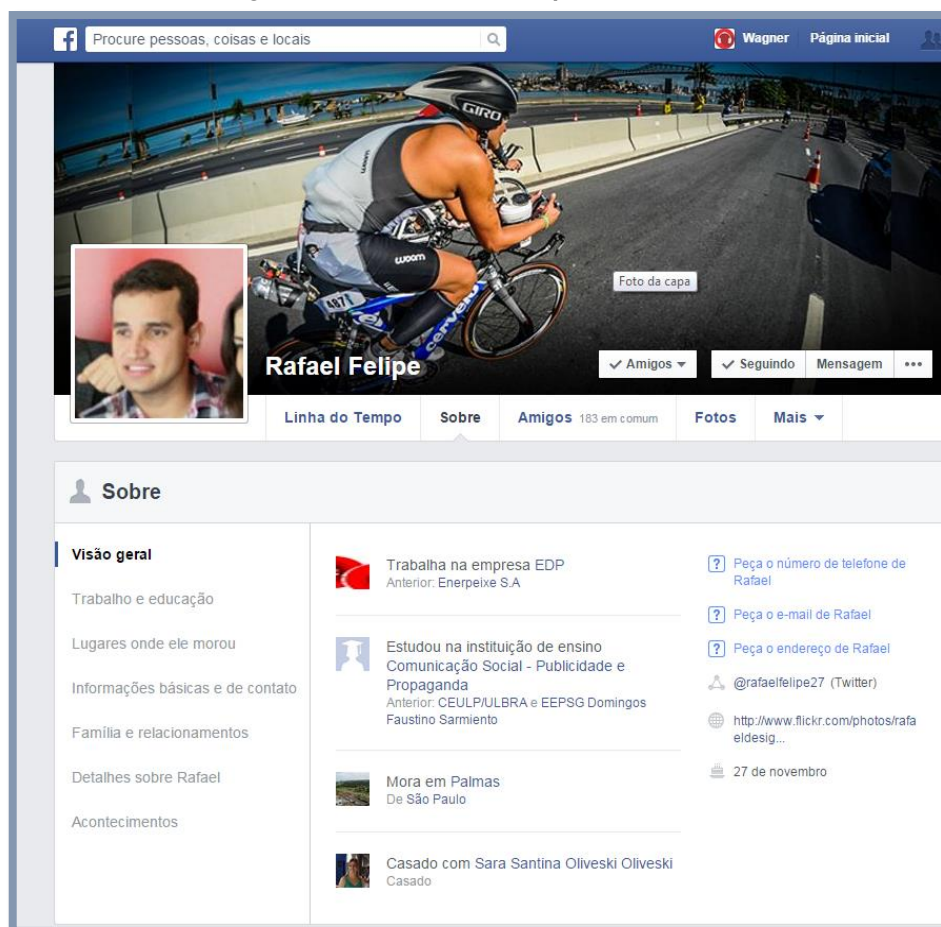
Procure pessoas, coisas e locais

Wagner Página inicial

GIRO

Foto da capa

Rafael Felipe

✓ Amigos ▾ ✓ Seguindo Mensagem •••

Linha do Tempo Sobre Amigos 183 em comum Fotos Mais ▾

Sobre

Visão geral

Trabalho e educação

Lugares onde ele morou

Informações básicas e de contato

Família e relacionamentos

Detalhes sobre Rafael

Acontecimentos

Trabalha na empresa EDP
Anterior: Enerpeixe S.A

Estudou na instituição de ensino Comunicação Social - Publicidade e Propaganda
Anterior: CEULP/ULBRA e EEPSG Domingos Faustino Sarmiento

Mora em Palmas
De São Paulo

Casado com Sara Santina Oliveski Oliveski
Casado

Peça o número de telefone de Rafael

Peça o e-mail de Rafael

Peça o endereço de Rafael

@rafaelfelipe27 (Twitter)

http://www.flickr.com/photos/rafaeldesig...

27 de novembro